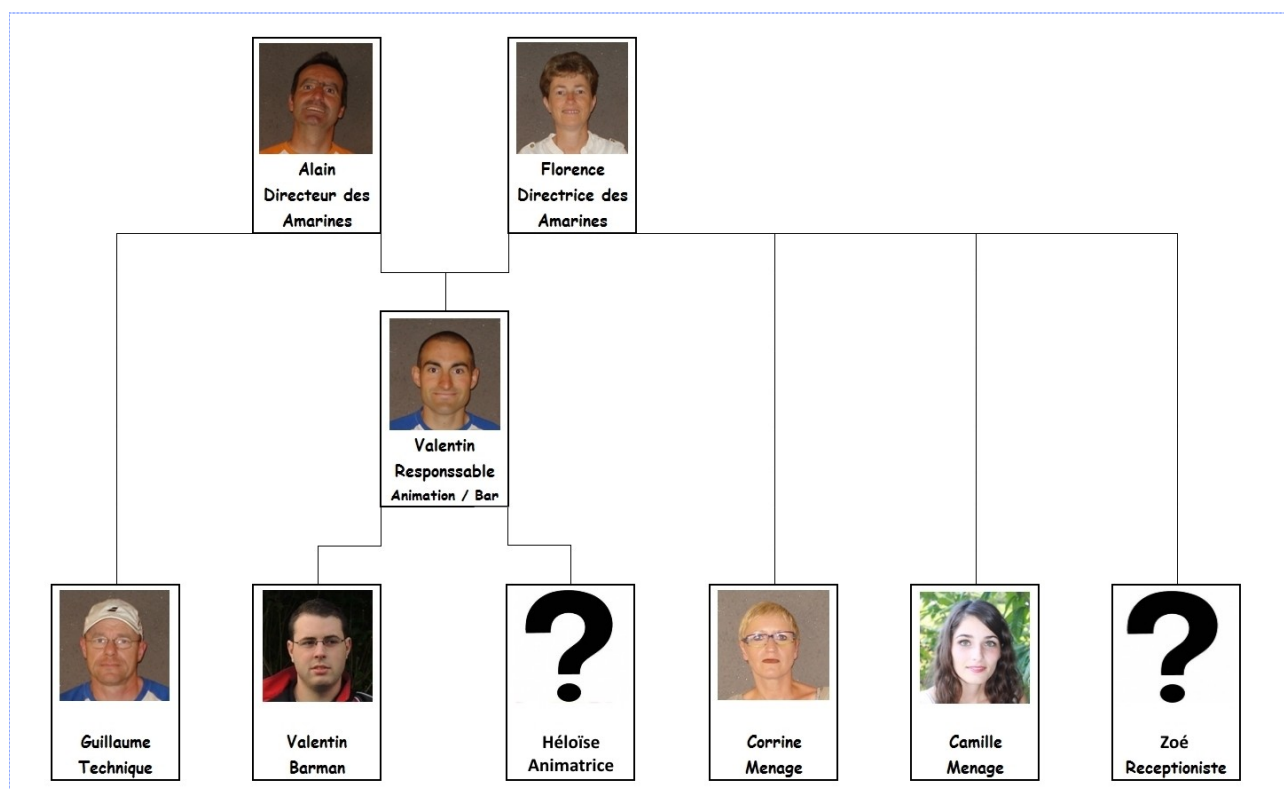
Alain
Directeur des Amarines

Florence
Directrice des Amarines

Valentin
Responssable
Animation / Bar

Guillaume
Technique

Valentin
Barman

?

Héloïse
Animatrice

Corrine
Menage

Camille
Menage

?

Zoé
Receptioniste